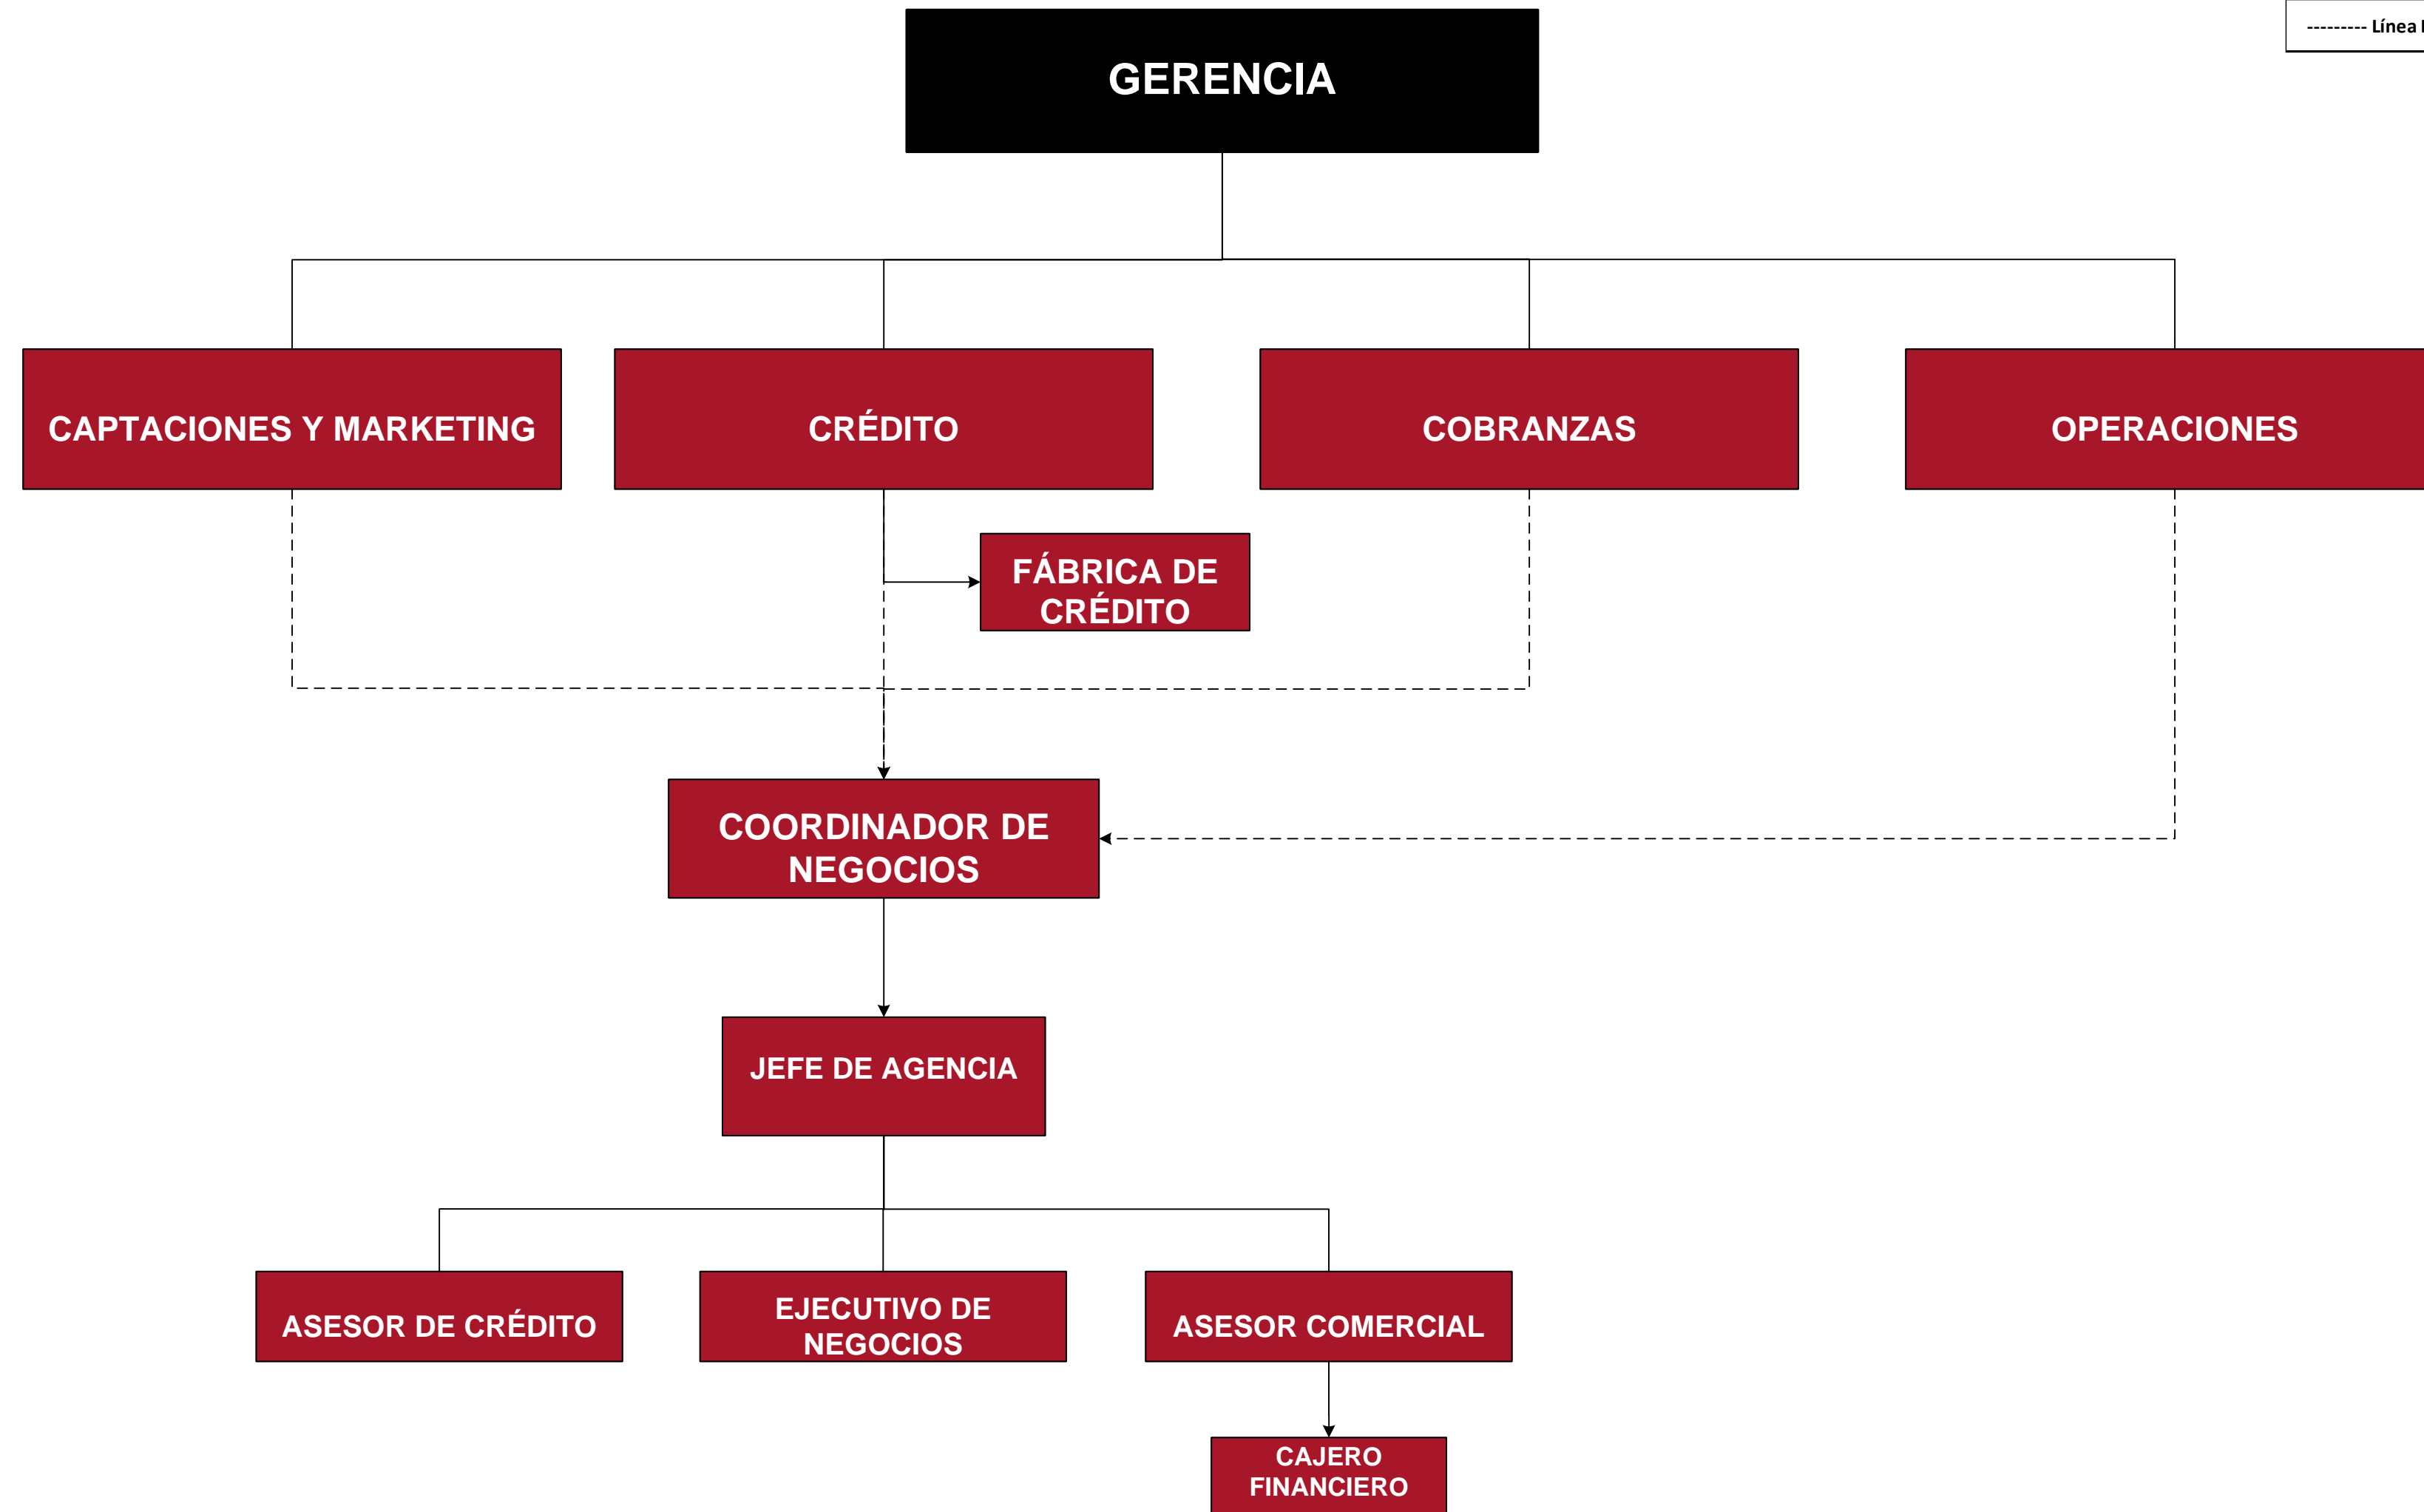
--------- Línea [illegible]

GERENCIA

CAPTACIONES Y MARKETING

CRÉDITO

COBRANZAS

OPERACIONES

FÁBRICA DE CRÉDITO

COORDINADOR DE NEGOCIOS

JEFE DE AGENCIA

ASESOR DE CRÉDITO

EJECUTIVO DE NEGOCIOS

ASESOR COMERCIAL

CAJERO FINANCIERO